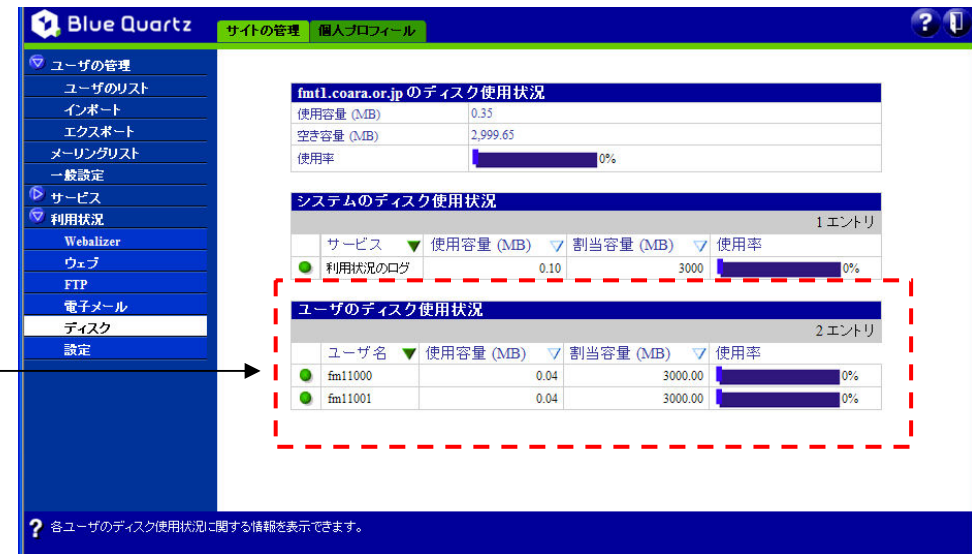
Blue Quartz

サイトの管理 個人プロフィール

ユーザの管理
ユーザのリスト
インポート
エクスポート
メーリングリスト
一般設定
サービス
利用状況
Webalizer
ウェブ
FTP
電子メール
ディスク
設定

fmt1.coara.or.jp のディスク使用状況

| | |
|---|---|
| 使用容量 (MB) | 0.35 |
| 空き容量 (MB) | 2,999.65 |
| 使用率 | 0% |

システムのディスク使用状況

1 エントリ

| | サービス | 使用容量 (MB) | 割当容量 (MB) | 使用率 |
|---|---|---|---|---|
| | 利用状況のログ | 0.10 | 3000 | 0% |

ユーザのディスク使用状況

2 エントリ

| | ユーザ名 | 使用容量 (MB) | 割当容量 (MB) | 使用率 |
|---|---|---|---|---|
| | fm11000 | 0.04 | 3000.00 | 0% |
| | fm11001 | 0.04 | 3000.00 | 0% |

各ユーザのディスク使用状況に関する情報を表示できます。